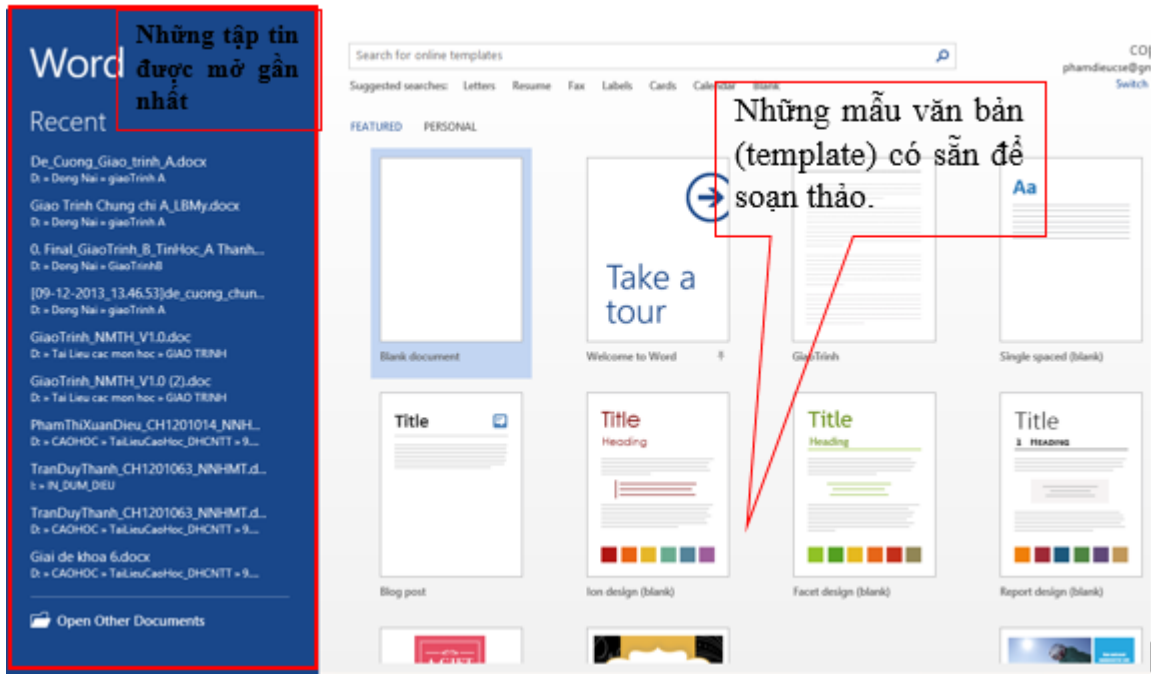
Word

Những tập tin được mở gần nhất

Recent

De_Cuong_Giao_trinh_A.docx
D: » Dong Nai » giaoTrinh A

Giao Trinh Chung chi A_LBMy.docx
D: » Dong Nai » giaoTrinh A

0. Final_GiaoTrinh_B_TinHoc_A Thanh...
D: » Dong Nai » GiaoTrinhB

[09-12-2013_13.46.53]de_cuong_chun...
D: » Dong Nai » giaoTrinh A

GiaoTrinh_NMTH_V1.0.doc
D: » Tai Lieu cac mon hoc » GIAO TRINH

GiaoTrinh_NMTH_V1.0 (2).doc
D: » Tai Lieu cac mon hoc » GIAO TRINH

PhamThiXuanDieu_CH1201014_NNH...
D: » CAOHOC » TaiLieuCaoHoc_DHCNTT » 9...

TranDuyThanh_CH1201063_NNHMT.d...
I: » IN_DUM_DIEU

TranDuyThanh_CH1201063_NNHMT.d...
D: » CAOHOC » TaiLieuCaoHoc_DHCNTT » 9...

Giai de khoa 6.docx
D: » CAOHOC » TaiLieuCaoHoc_DHCNTT » 9...

Open Other Documents

Search for online templates

Suggested searches: Letters Resume Fax Labels Cards Calendar Blank

CO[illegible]
phamdieucse@gn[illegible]
Switch

FEATURED PERSONAL

Những mẫu văn bản (template) có sẵn để soạn thảo.

Take a tour

Aa

Blank document

Welcome to Word

GiaoTrinh

Single spaced (blank)

Title

Title
Heading

Title
Heading

Title
1 HEADING

Blog post

Ion design (blank)

Facet design (blank)

Report design (blank)